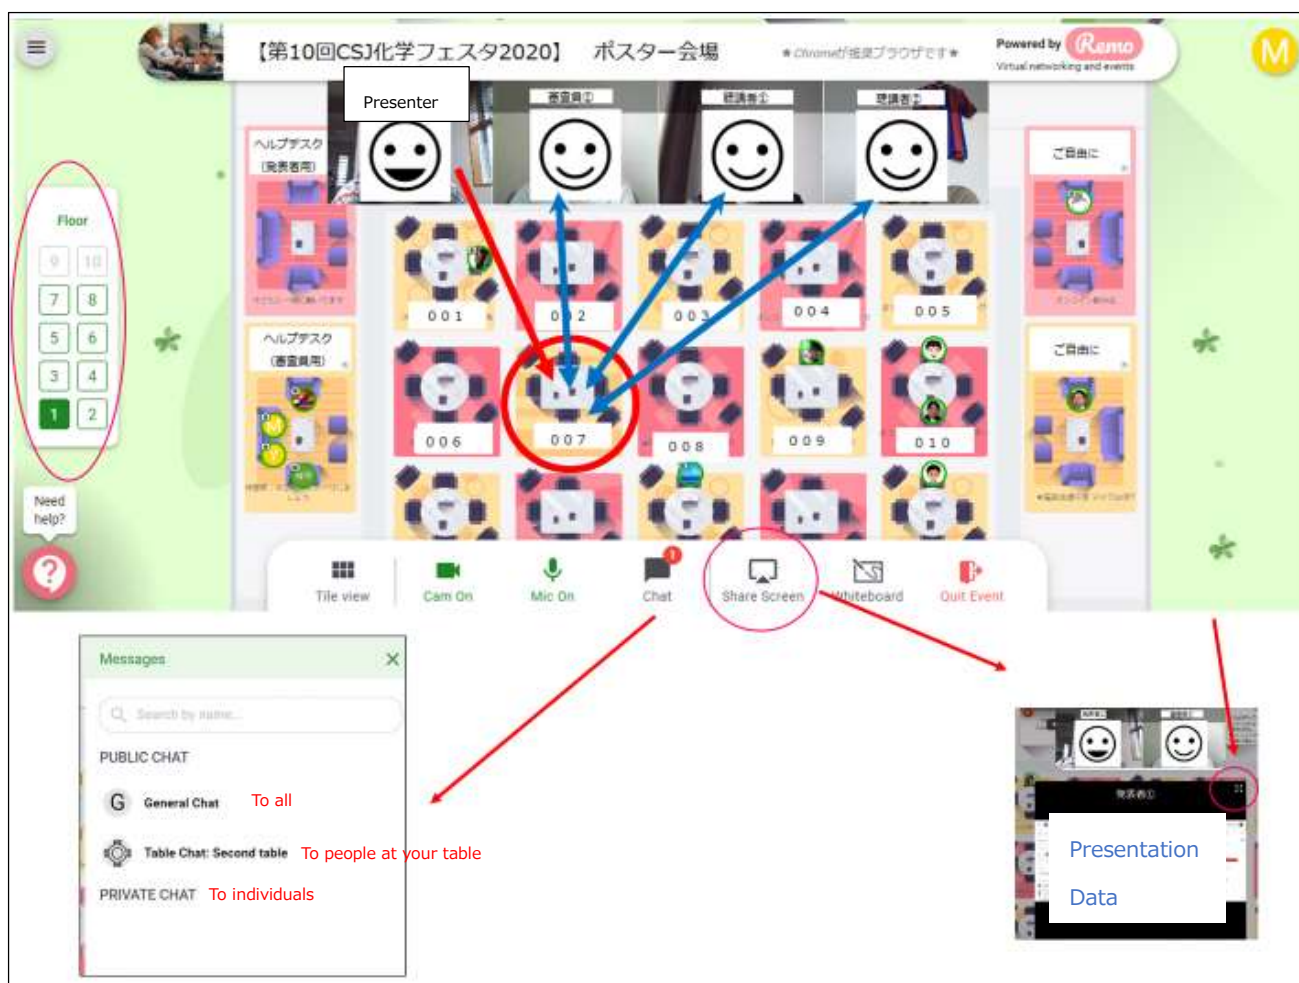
【第10回CSJ化学フェスタ2020】 ポスター会場

★Chromeが推奨ブラウザです★

Powered by Remo
Virtual networking and events

M

Presenter

審査員①

聴講者①

聴講者②

ヘルプデスク
(発表者用)

ヘルプデスク
(審査員用)

ご自由に

ご自由に

Floor

9 10
7 8
5 6
3 4
1 2

001 002 003 004 005
006 007 008 009 010

Need help?

Tile view
Cam On
Mic On
Chat
Share Screen
Whiteboard
Quit Event

Messages

Search by name...

PUBLIC CHAT

General Chat To all

Table Chat: Second table To people at your table

PRIVATE CHAT To individuals

発表者①

Presentation

Data